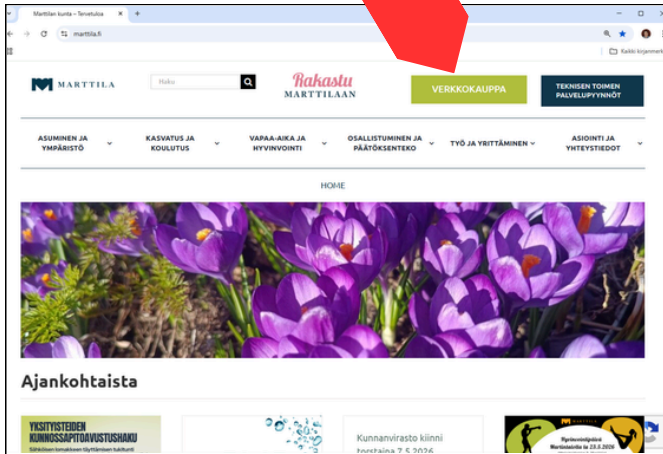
Marttilan kunta – Tervetuloa
marttila.fi
Kaikki kirjanmerk

MARTTILA
Haku
Rakastu MARTTILAAN
VERKKOKAUPPA
TEKNISEN TOIMEN PALVELUPYYNNÖT

ASUMINEN JA YMPÄRISTÖ
KASVATUS JA KOULUTUS
VAPAA-AIKA JA HYVINVOINTI
OSALLISTUMINEN JA PÄÄTÖKSENTEKO
TYÖ JA YRITTÄMINEN
ASIOINTI JA YHTEYSTIEDOT

HOME

Ajankohtaista

YKSITYISTEIDEN KUNNOSSAPITOAVUSTUSHAKU
Sähköisen lomakkeen täyttäminen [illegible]

Kunnanvirasto kiinni torstaina 7.5.2026

MARTTILA
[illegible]